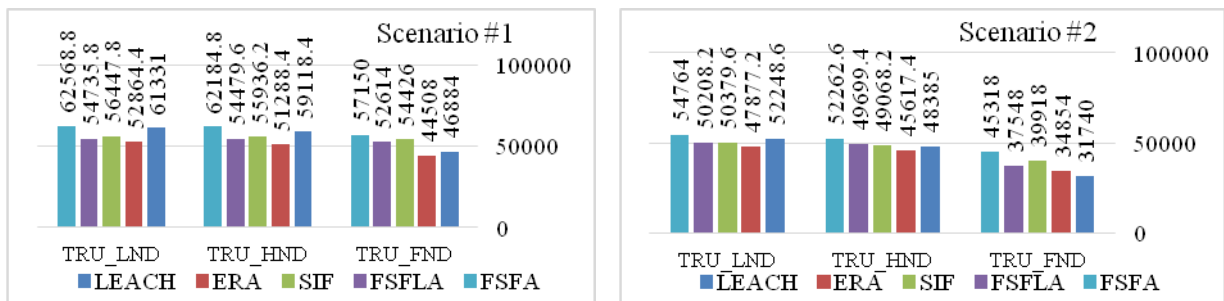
Scenario #1

62568.8 54735.8 56447.8 52864.4 61331

62184.8 54479.6 55936.2 51288.4 59118.4

57150 52614 54426 44508 46884

100000

50000

0

TRU_LND TRU_HND TRU_FND

LEACH ERA SIF FSFLA FSFA

Scenario #2

54764 50208.2 50379.6 47877.2 52248.6

52262.6 49699.4 49068.2 45617.4 48385

45318 37548 39918 34854 31740

100000

50000

0

TRU_LND TRU_HND TRU_FND

LEACH ERA SIF FSFLA FSFA